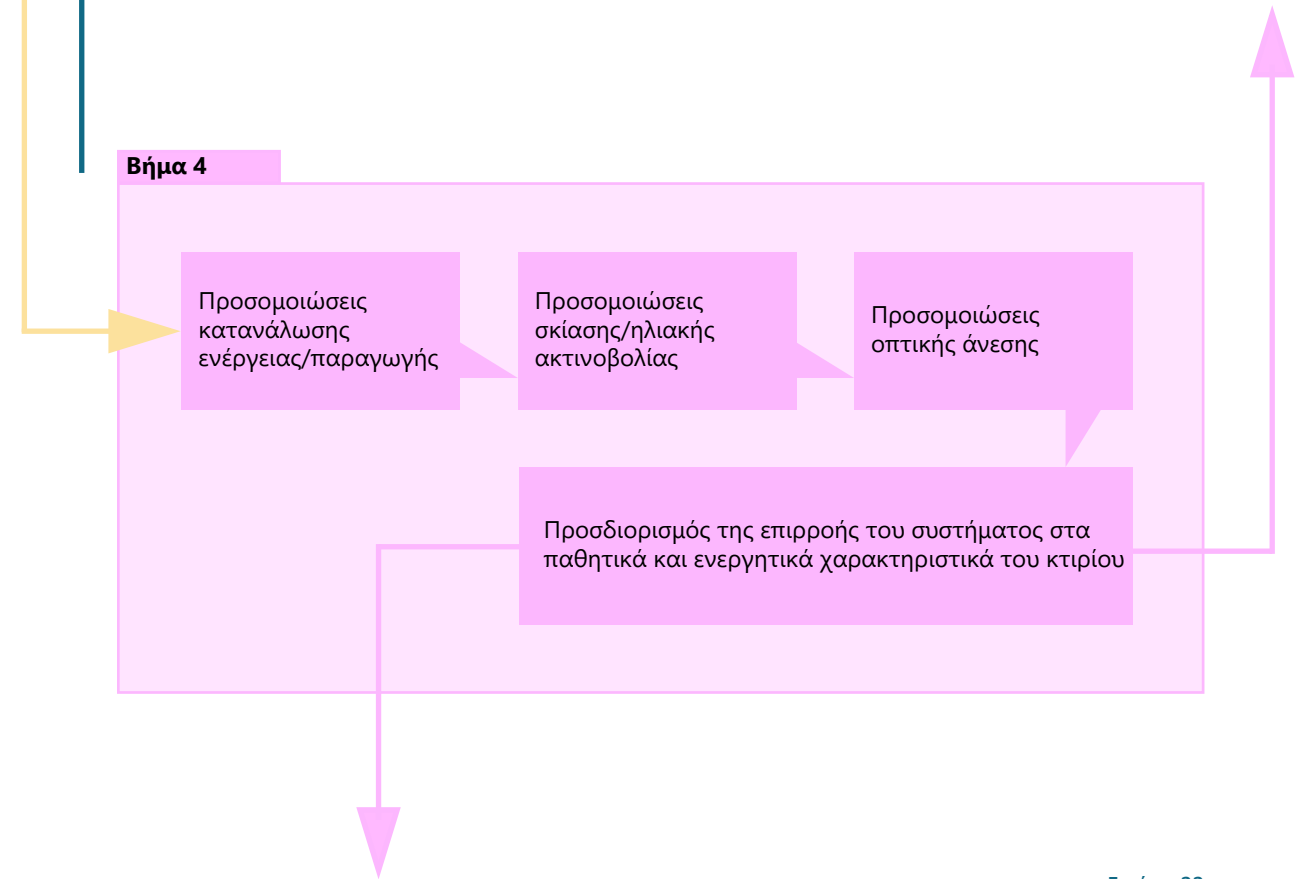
Βήμα 4

Προσομοιώσεις κατανάλωσης ενέργειας/παραγωγής

Προσομοιώσεις σκίασης/ηλιακής ακτινοβολίας

Προσομοιώσεις οπτικής άνεσης

Προσδιορισμός της επιρροής του συστήματος στα παθητικά και ενεργητικά χαρακτηριστικά του κτιρίου

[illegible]